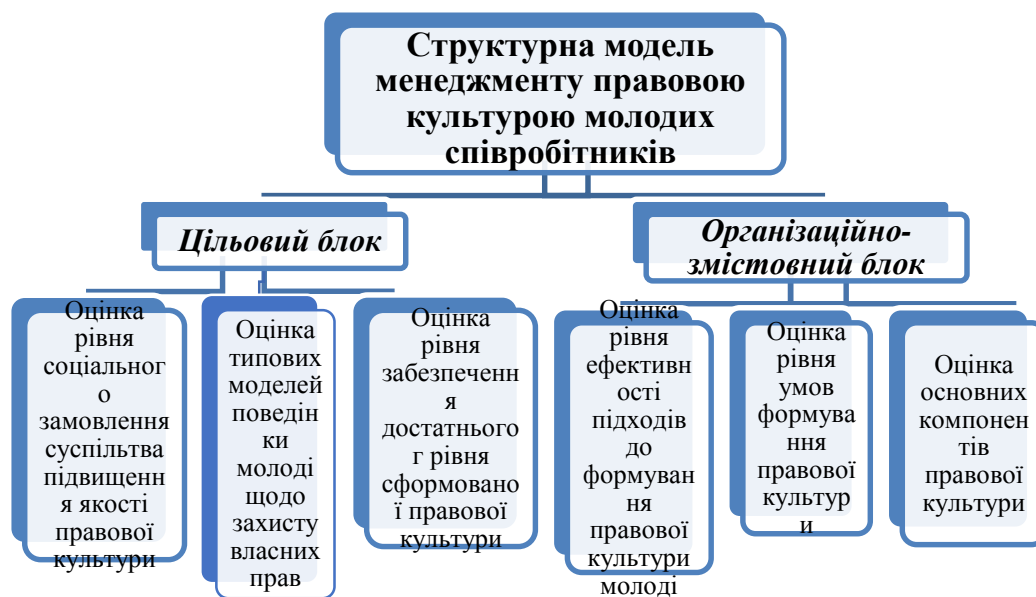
Структурна модель менеджменту правовою культурою молодих співробітників

Цільовий блок

Організаційно-змістовний блок

Оцінка рівня соціального замовлення суспільства підвищення якості правової культури

Оцінка типових моделей поведінки молоді щодо захисту власних прав

Оцінка рівня забезпечення достатнього г рівня сформовані правової культури

Оцінка рівня ефективності підходів до формування правової культури молоді

Оцінка рівня умов формування правової культури

Оцінка основних компонентів правової культури